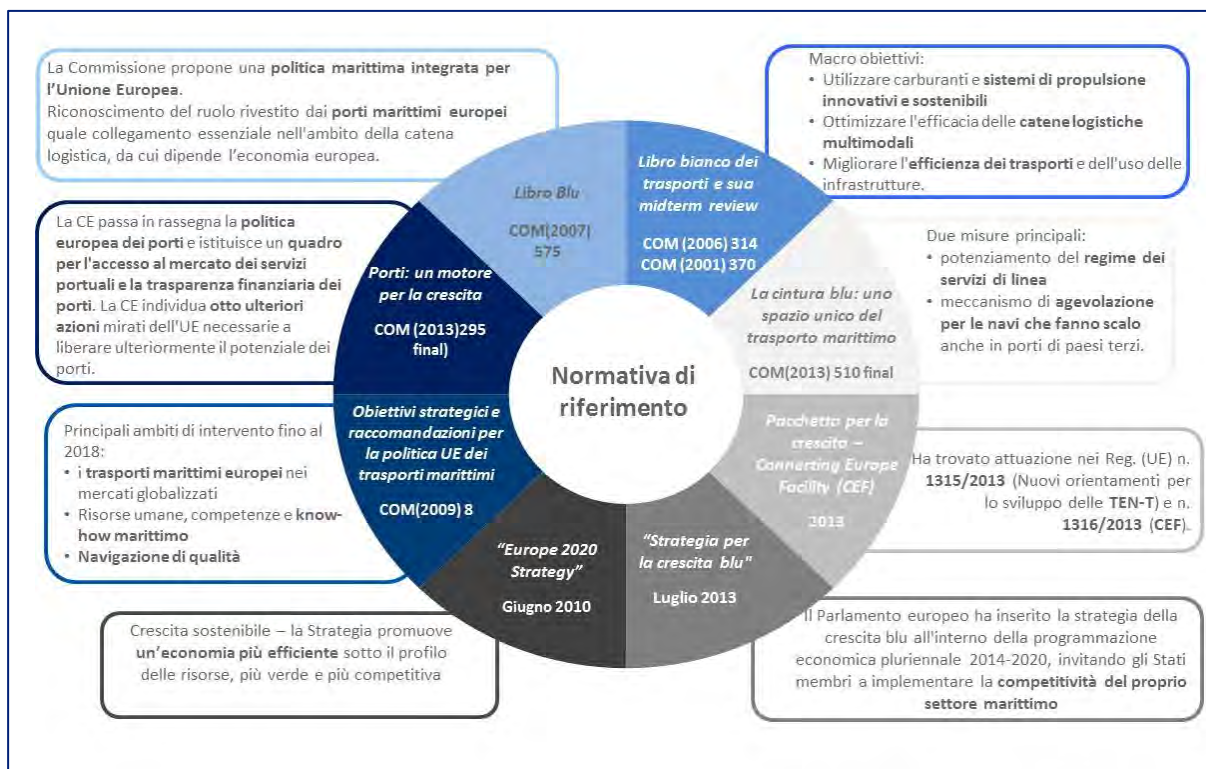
La Commissione propone una politica marittima integrata per l'Unione Europea.
Riconoscimento del ruolo rivestito dai porti marittimi europei quale collegamento essenziale nell'ambito della catena logistica, da cui dipende l'economia europea.

Macro obiettivi:
• Utilizzare carburanti e sistemi di propulsione innovativi e sostenibili
• Ottimizzare l'efficacia delle catene logistiche multimodali
• Migliorare l'efficienza dei trasporti e dell'uso delle infrastrutture.

La CE passa in rassegna la politica europea dei porti e istituisce un quadro per l'accesso al mercato dei servizi portuali e la trasparenza finanziaria dei porti. La CE individua otto ulteriori azioni mirati dell'UE necessarie a liberare ulteriormente il potenziale dei porti.

Due misure principali:
• potenziamento del regime dei servizi di linea
• meccanismo di agevolazione per le navi che fanno scalo anche in porti di paesi terzi.

Libro Blu
COM(2007) 575

Libro bianco dei trasporti e sua midterm review
COM (2006) 314
COM (2001) 370

Porti: un motore per la crescita
COM (2013)295 final)

La cintura blu: uno spazio unico del trasporto marittimo
COM(2013) 510 final

Normativa di riferimento

Obiettivi strategici e raccomandazioni per la politica UE dei trasporti marittimi
COM(2009) 8

Pacchetto per la crescita – Connecting Europe Facility (CEF)
2013

"Europe 2020 Strategy"
Giugno 2010

"Strategia per la crescita blu"
Luglio 2013

Principali ambiti di intervento fino al 2018:
• i trasporti marittimi europei nei mercati globalizzati
• Risorse umane, competenze e know-how marittimo
• Navigazione di qualità

Ha trovato attuazione nei Reg. (UE) n. 1315/2013 (Nuovi orientamenti per lo sviluppo delle TEN-T) e n. 1316/2013 (CEF).

Crescita sostenibile – la Strategia promuove un'economia più efficiente sotto il profilo delle risorse, più verde e più competitiva

Il Parlamento europeo ha inserito la strategia della crescita blu all'interno della programmazione economica pluriennale 2014-2020, invitando gli Stati membri a implementare la competitività del proprio settore marittimo